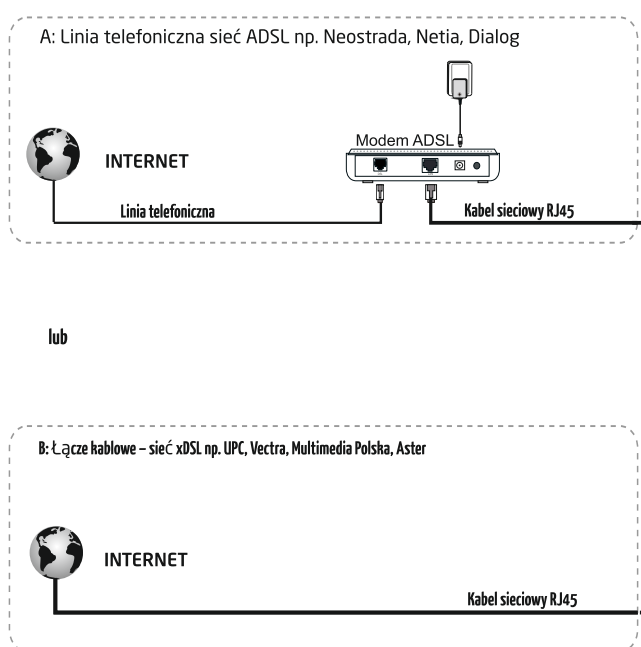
A: Linia telefoniczna sieć ADSL np. Neostrada, Netia, Dialog

Modem ADSL

INTERNET

Linia telefoniczna

Kabel sieciowy RJ45

lub

B: Łącze kablowe – sieć xDSL np. UPC, Vectra, Multimedia Polska, Aster

INTERNET

Kabel sieciowy RJ45